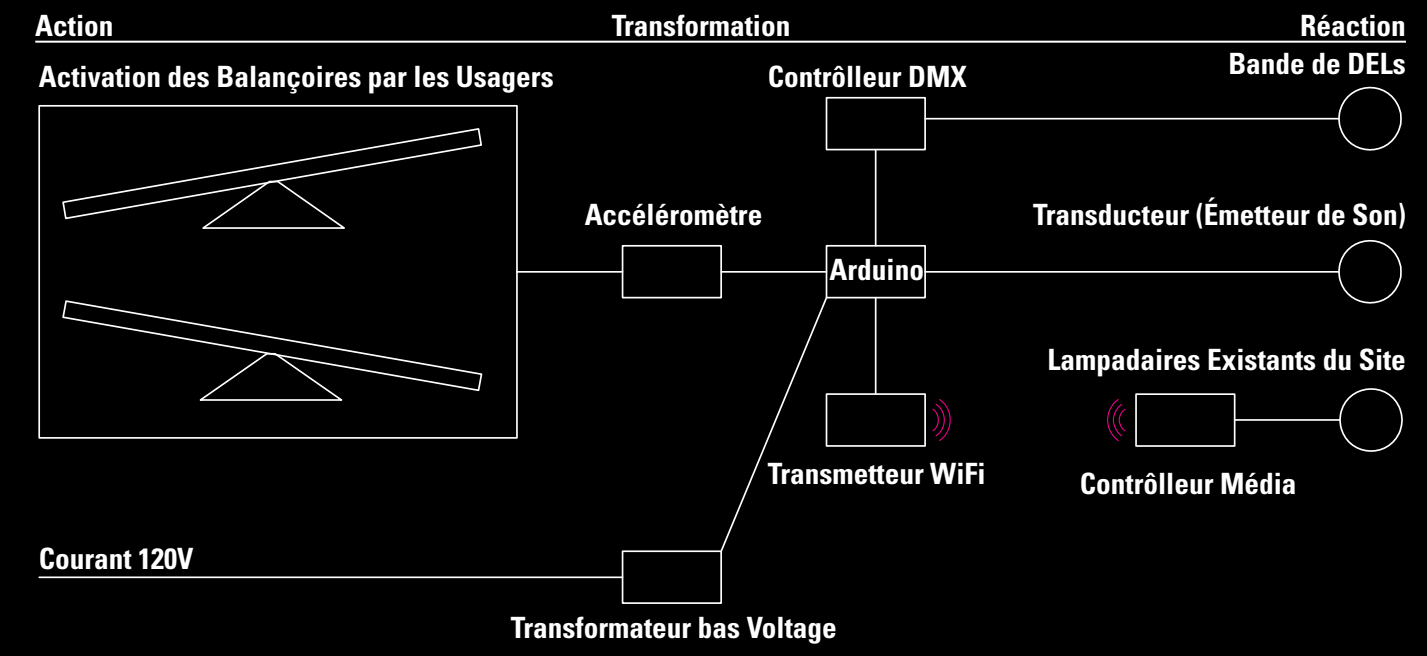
Action
Transformation
Réaction

Activation des Balançoires par les Usagers

Contrôlleur DMX

Bande de DELs

Accéléromètre

Transducteur (Émetteur de Son)

Arduino

Lampadaires Existants du Site

Transmetteur WiFi

Contrôlleur Média

Courant 120V

Transformateur bas Voltage